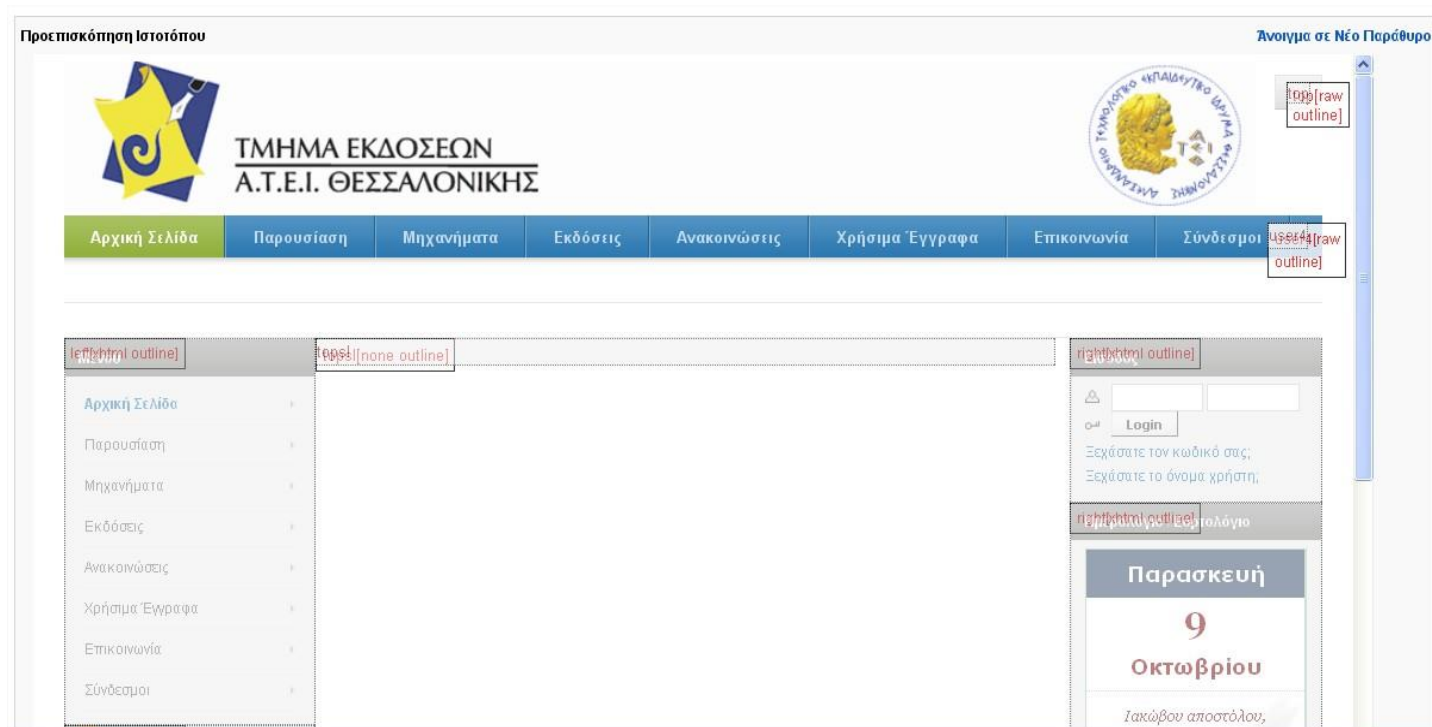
Προεπισκόπηση Ιστοτόπου

Άνοιγμα σε Νέο Παράθυρο

ΤΜΗΜΑ ΕΚΔΟΣΕΩΝ
Α.Τ.Ε.Ι. ΘΕΣΣΑΛΟΝΙΚΗΣ

ΤΕΧΝΟΛΟΓΙΚΟ ΕΚΠΑΙΔΕΥΤΙΚΟ ΙΔΡΥΜΑ ΘΕΣΣΑΛΟΝΙΚΗΣ ΑΛΕΞΑΝΔΡΕΙΟ

top[raw outline]

Αρχική Σελίδα | Παρουσίαση | Μηχανήματα | Εκδόσεις | Ανακοινώσεις | Χρήσιμα Έγγραφα | Επικοινωνία | Σύνδεσμοι

user4[raw outline]

left[xhtml outline]

tops[none outline]

right[xhtml outline]

Αρχική Σελίδα
Παρουσίαση
Μηχανήματα
Εκδόσεις
Ανακοινώσεις
Χρήσιμα Έγγραφα
Επικοινωνία
Σύνδεσμοι

Login
Ξεχάσατε τον κωδικό σας;
Ξεχάσατε το όνομα χρήστη;

right[xhtml outline] Εορτολόγιο

Παρασκευή
9
Οκτωβρίου
Ιακώβου αποστόλου,